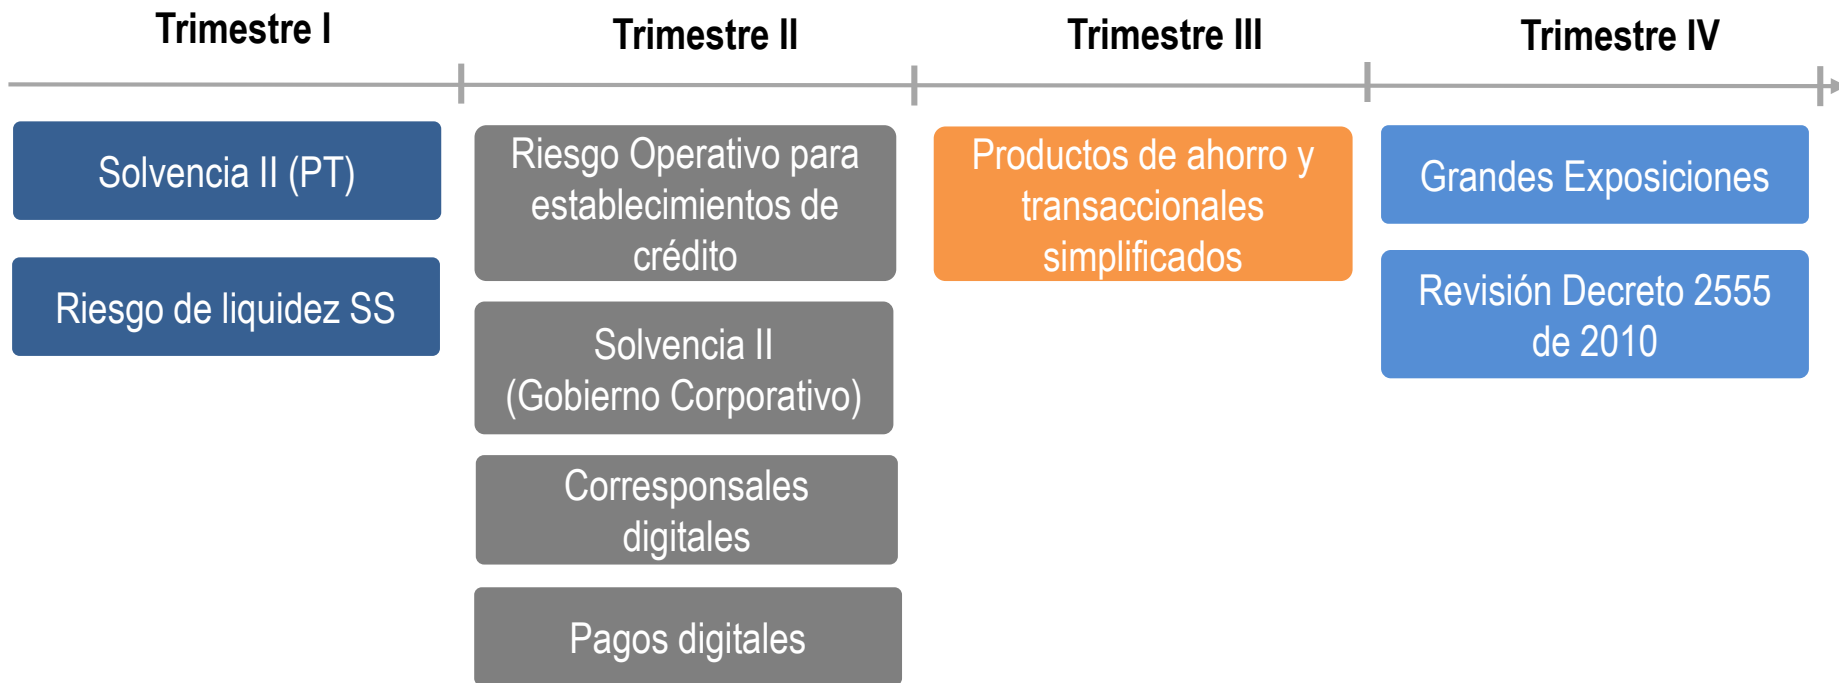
Trimestre I

Solvencia II (PT)

Riesgo de liquidez SS

Trimestre II

Riesgo Operativo para establecimientos de crédito

Solvencia II (Gobierno Corporativo)

Corresponsales digitales

Pagos digitales

Trimestre III

Productos de ahorro y transaccionales simplificados

Trimestre IV

Grandes Exposiciones

Revisión Decreto 2555 de 2010